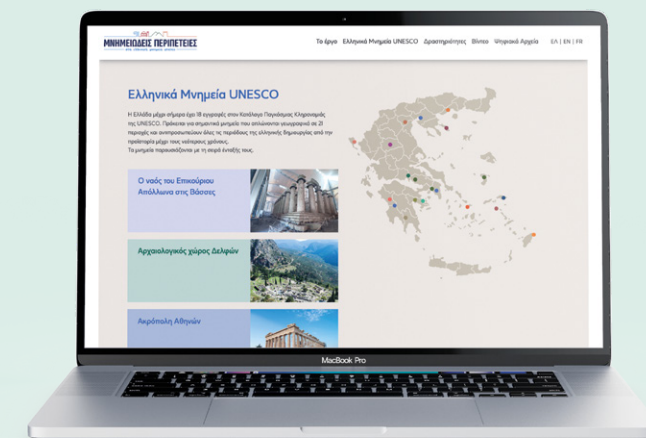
ΜΝΗΜΕΙΩΔΕΙΣ ΠΕΡΙΠΕΤΕΙΕΣ

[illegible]

Το έργο Ελληνικά Μνημεία UNESCO Δραστηριότητες Βίντεο Ψηφιακό Αρχείο EL | EN | FR

Ελληνικά Μνημεία UNESCO

Η Ελλάδα μέχρι σήμερα έχει 18 εγγραφές στον Κατάλογο Παγκόσμιας Κληρονομιάς της UNESCO. Πρόκειται για σημαντικά μνημεία που απλώνονται γεωγραφικά σε 21 περιοχές και αντιπροσωπεύουν όλες τις περιόδους της ελληνικής δημιουργίας από την προϊστορία μέχρι τους νεότερους χρόνους.
Τα μνημεία παρουσιάζονται με τη σειρά ένταξής τους.

Ο ναός του Επικούριου Απόλλωνα στις Βάσσες

Αρχαιολογικός χώρος Δελφών

Ακρόπολη Αθηνών

MacBook Pro